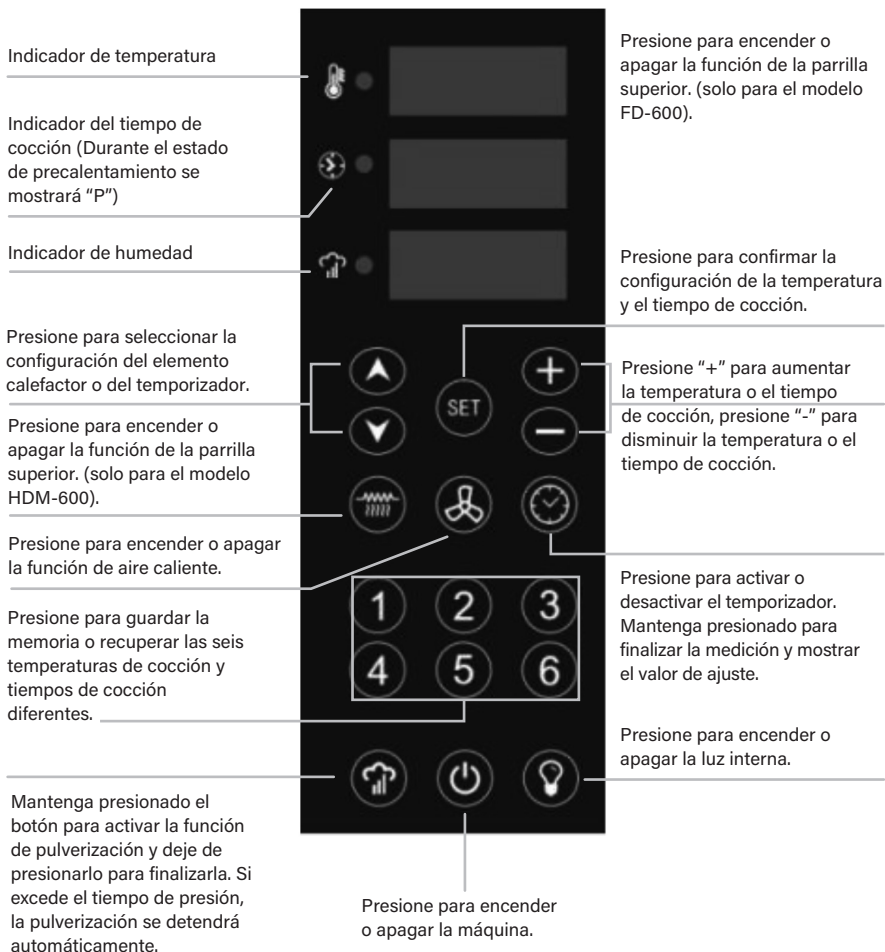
Indicador de temperatura

Indicador del tiempo de cocción (Durante el estado de precalentamiento se mostrará "P")

Indicador de humedad

Presione para seleccionar la configuración del elemento calefactor o del temporizador.

Presione para encender o apagar la función de la parrilla superior. (solo para el modelo HDM-600).

Presione para encender o apagar la función de aire caliente.

Presione para guardar la memoria o recuperar las seis temperaturas de cocción y tiempos de cocción diferentes.

Mantenga presionado el botón para activar la función de pulverización y deje de presionarlo para finalizarla. Si excede el tiempo de presión, la pulverización se detendrá automáticamente.

Presione para encender o apagar la función de la parrilla superior. (solo para el modelo FD-600).

Presione para confirmar la configuración de la temperatura y el tiempo de cocción.

SET

Presione "+" para aumentar la temperatura o el tiempo de cocción, presione "-" para disminuir la temperatura o el tiempo de cocción.

1 2 3
4 5 6

Presione para activar o desactivar el temporizador. Mantenga presionado para finalizar la medición y mostrar el valor de ajuste.

Presione para encender o apagar la luz interna.

Presione para encender o apagar la máquina.